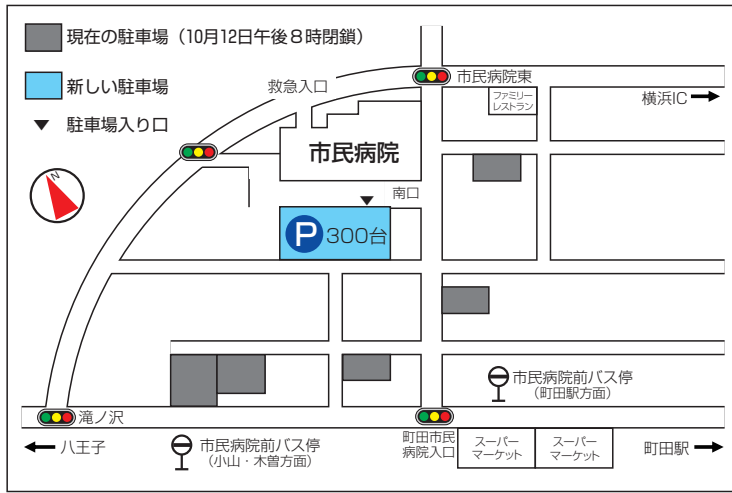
現在の駐車場（10月12日午後８時閉鎖）

新しい駐車場

▼ 駐車場入り口

N

救急入口

市民病院東

ファミリーレストラン

横浜IC

市民病院

南口

P 300台

市民病院前バス停
（町田駅方面）

滝ノ沢

八王子

市民病院前バス停
（小山・木曽方面）

町田市民病院入口

スーパーマーケット

スーパーマーケット

町田駅